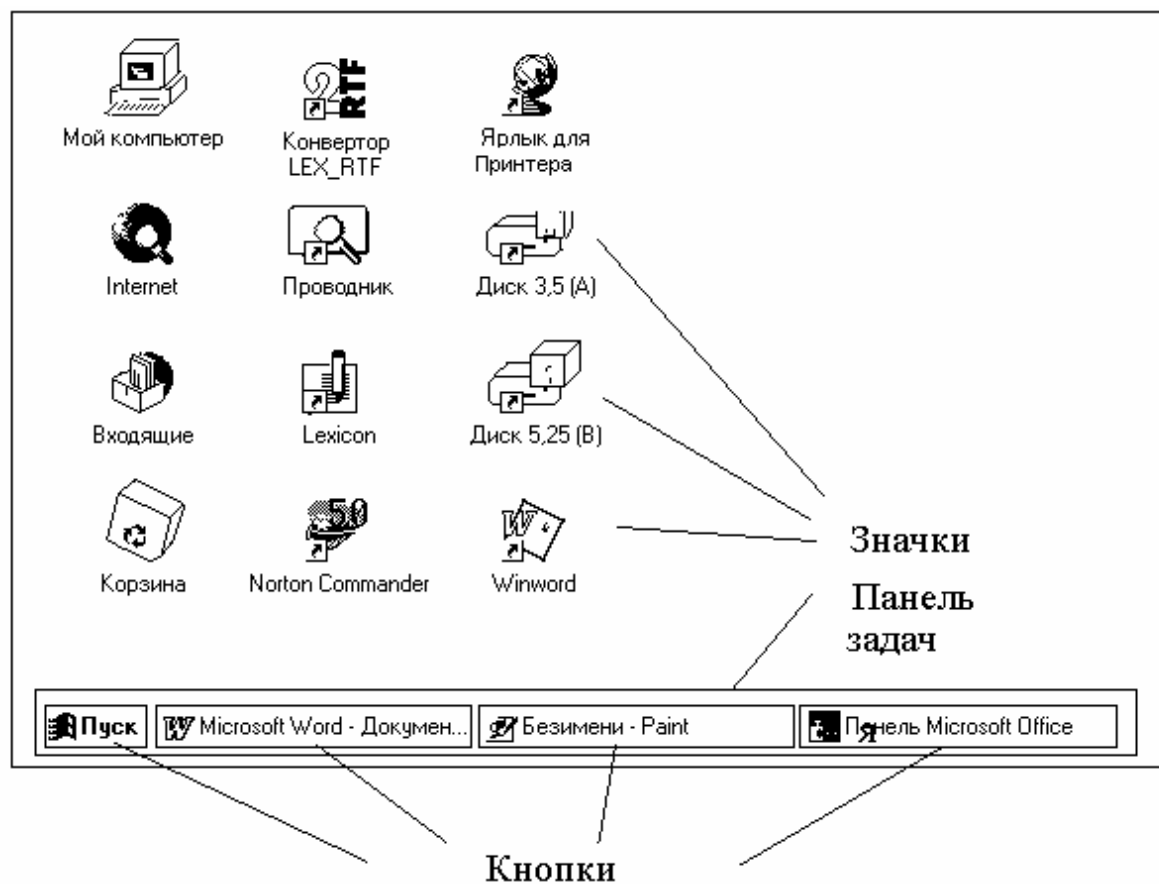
Мой компьютер

Конвертор LEX_RTF

Ярлык для Принтера

Internet

Проводник

Диск 3,5 (A)

Входящие

Lexicon

Диск 5,25 (B)

Корзина

Norton Commander

Winword

Значки

Панель задач

Пуск

Microsoft Word - Докумен...

Безимени - Paint

Панель Microsoft Office

Кнопки